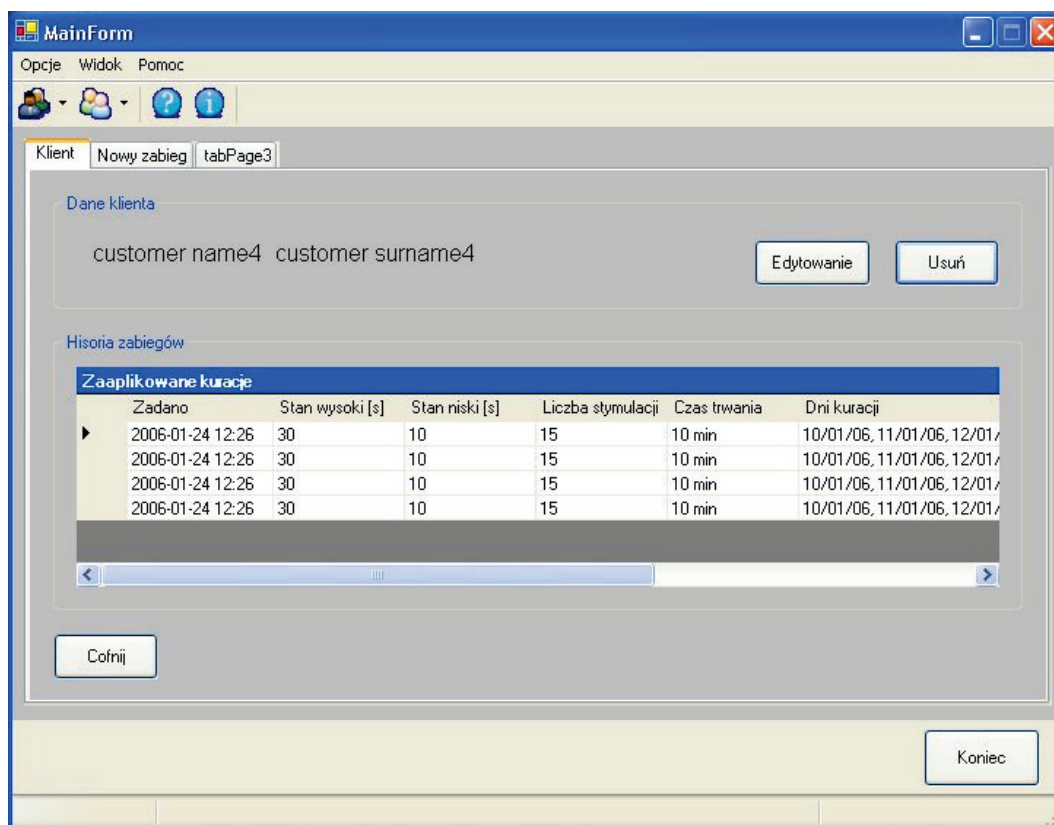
MainForm

Opcje Widok Pomoc

Klient | Nowy zabieg | tabPage3

Dane klienta

customer name4 customer surname4

Edytowanie

Usuń

Hisoria zabiegów

Zaaplikowane kuracje

| | Zadano | Stan wysoki [s] | Stan niski [s] | Liczba stymulacji | Czas trwania | Dni kuracji |
|---|---|---|---|---|---|---|
| ▶ | 2006-01-24 12:26 | 30 | 10 | 15 | 10 min | 10/01/06, 11/01/06, 12/01/ |
| | 2006-01-24 12:26 | 30 | 10 | 15 | 10 min | 10/01/06, 11/01/06, 12/01/ |
| | 2006-01-24 12:26 | 30 | 10 | 15 | 10 min | 10/01/06, 11/01/06, 12/01/ |
| | 2006-01-24 12:26 | 30 | 10 | 15 | 10 min | 10/01/06, 11/01/06, 12/01/ |

Cofnij

Koniec